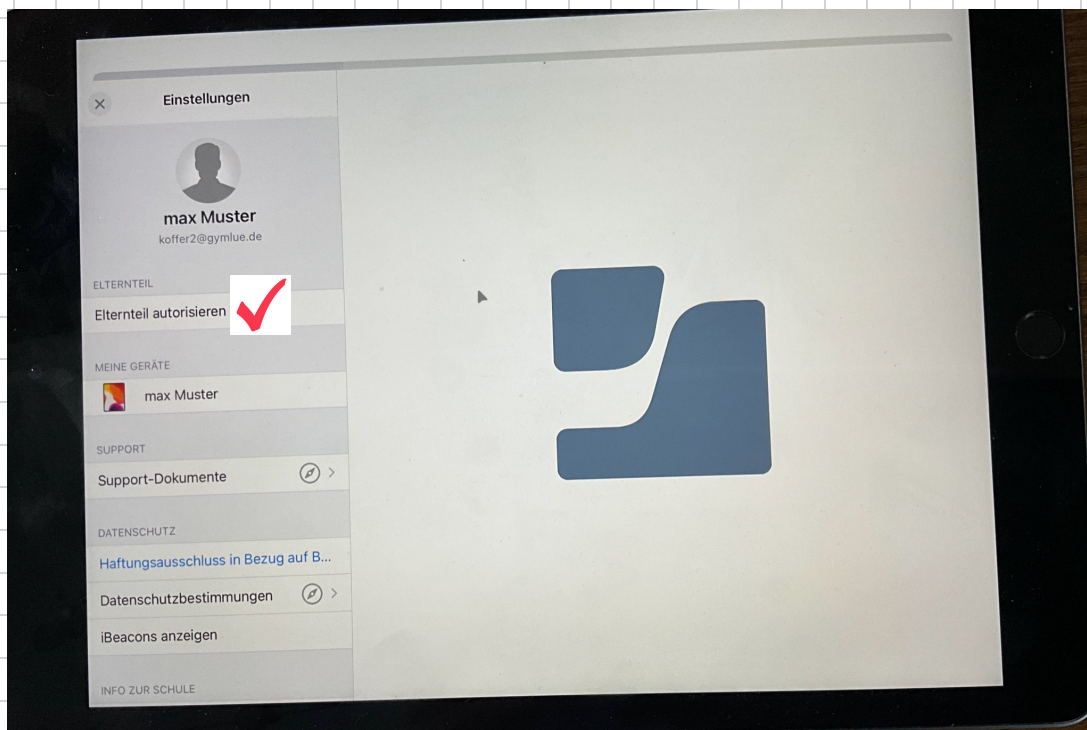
Einstellungen

max Muster
koffer2@gymlue.de

ELTERNTEIL
Elternteil autorisieren

MEINE GERÄTE
max Muster

SUPPORT
Support-Dokumente

DATENSCHUTZ
Haftungsausschluss in Bezug auf B...
Datenschutzbestimmungen
iBeacons anzeigen

INFO ZUR SCHULE